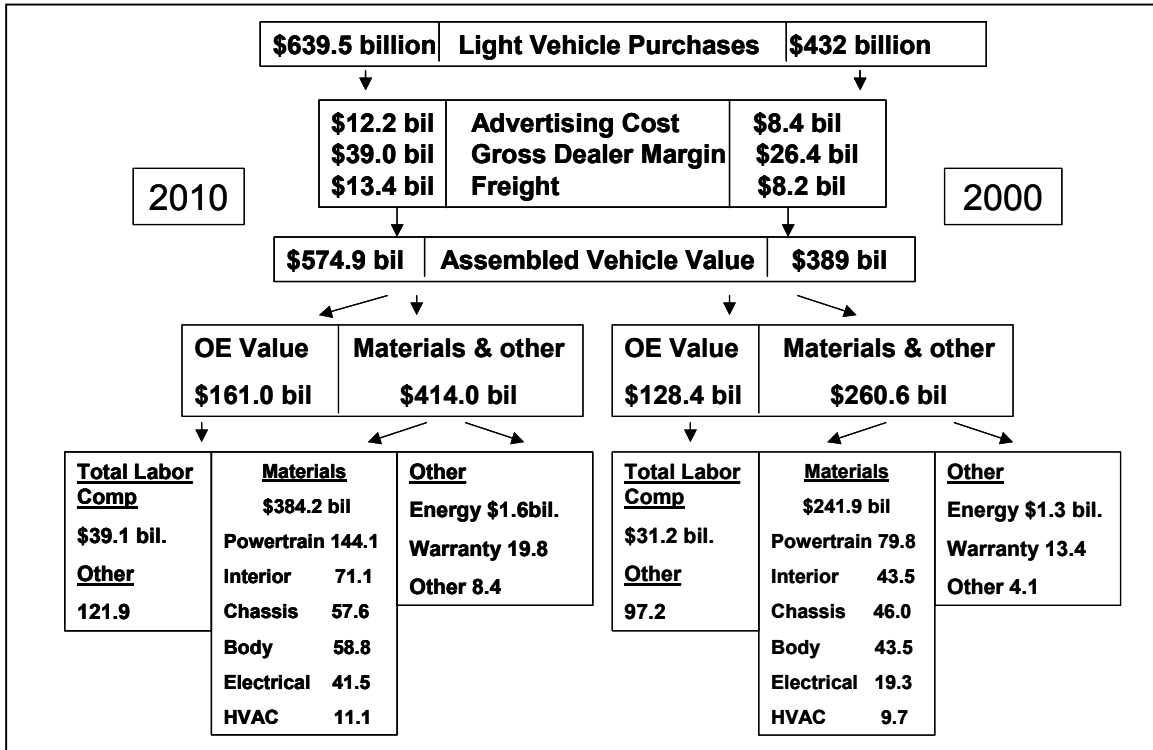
$639.5 billion Light Vehicle Purchases $432 billion

$12.2 bil Advertising Cost $8.4 bil
$39.0 bil Gross Dealer Margin $26.4 bil
$13.4 bil Freight $8.2 bil

2010

2000

$574.9 bil Assembled Vehicle Value $389 bil

OE Value $161.0 bil

Materials & other $414.0 bil

OE Value $128.4 bil

Materials & other $260.6 bil

Total Labor Comp
$39.1 bil.
Other
121.9

Materials
$384.2 bil
Powertrain 144.1
Interior 71.1
Chassis 57.6
Body 58.8
Electrical 41.5
HVAC 11.1

Other
Energy $1.6bil.
Warranty 19.8
Other 8.4

Total Labor Comp
$31.2 bil.
Other
97.2

Materials
$241.9 bil
Powertrain 79.8
Interior 43.5
Chassis 46.0
Body 43.5
Electrical 19.3
HVAC 9.7

Other
Energy $1.3 bil.
Warranty 13.4
Other 4.1